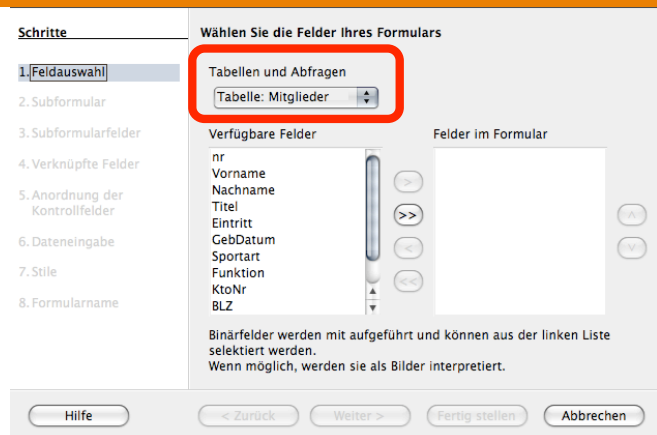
Schritte

1. Feldauswahl
2. Subformular
3. Subformularfelder
4. Verknüpfte Felder
5. Anordnung der Kontrollfelder
6. Dateneingabe
7. Stile
8. Formularname

Wählen Sie die Felder Ihres Formulars

Tabellen und Abfragen
Tabelle: Mitglieder

Verfügbare Felder
nr
Vorname
Nachname
Titel
Eintritt
GebDatum
Sportart
Funktion
KtoNr
BLZ

Felder im Formular

>
>>
<
<<

^
v

Binärfelder werden mit aufgeführt und können aus der linken Liste selektiert werden.
Wenn möglich, werden sie als Bilder interpretiert.

Hilfe
< Zurück
Weiter >
Fertig stellen
Abbrechen